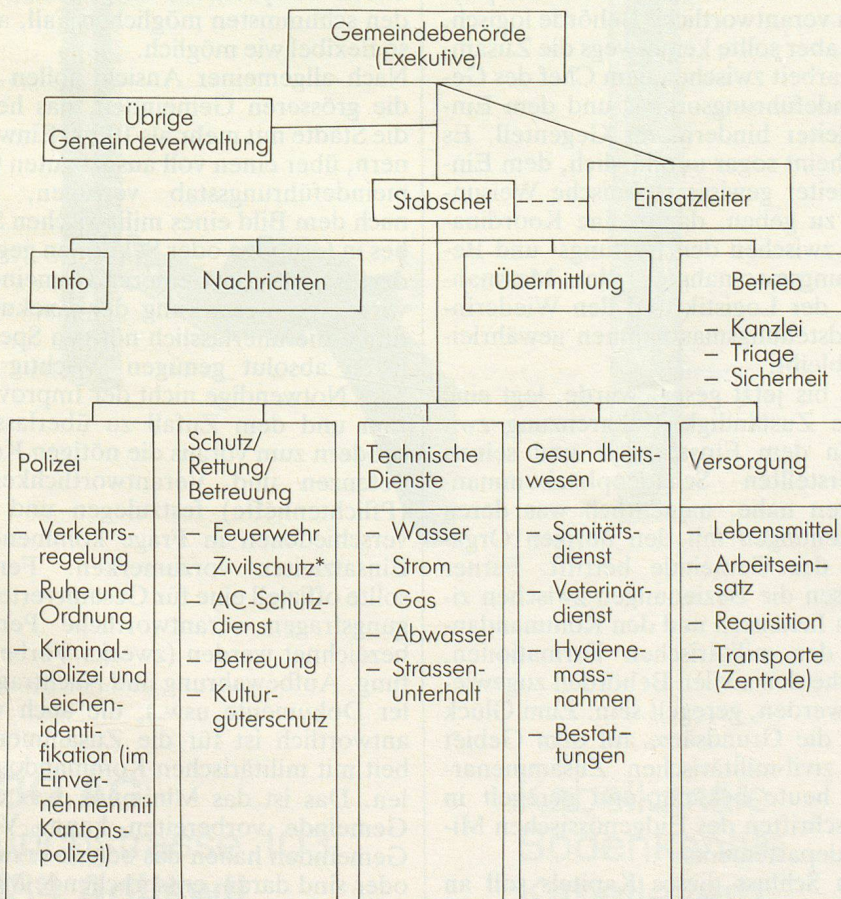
Gemeindebehörde (Exekutive)

Übrige Gemeindeverwaltung

Stabschef

Einsatzleiter

Info

Nachrichten

Übermittlung

Betrieb
– Kanzlei
– Triage
– Sicherheit

Polizei
– Verkehrsregelung
– Ruhe und Ordnung
– Kriminalpolizei und Leichenidentifikation (im Einvernehmenmit Kantonspolizei)

Schutz/ Rettung/ Betreuung
– Feuerwehr
– Zivilschutz*
– AC-Schutzdienst
– Betreuung
– Kulturgüterschutz

Technische Dienste
– Wasser
– Strom
– Gas
– Abwasser
– Strassenunterhalt

Gesundheitswesen
– Sanitätsdienst
– Veterinärdienst
– Hygienemassnahmen
– Bestattungen

Versorgung
– Lebensmittel
– Arbeitseinsatz
– Requisition
– Transporte (Zentrale)